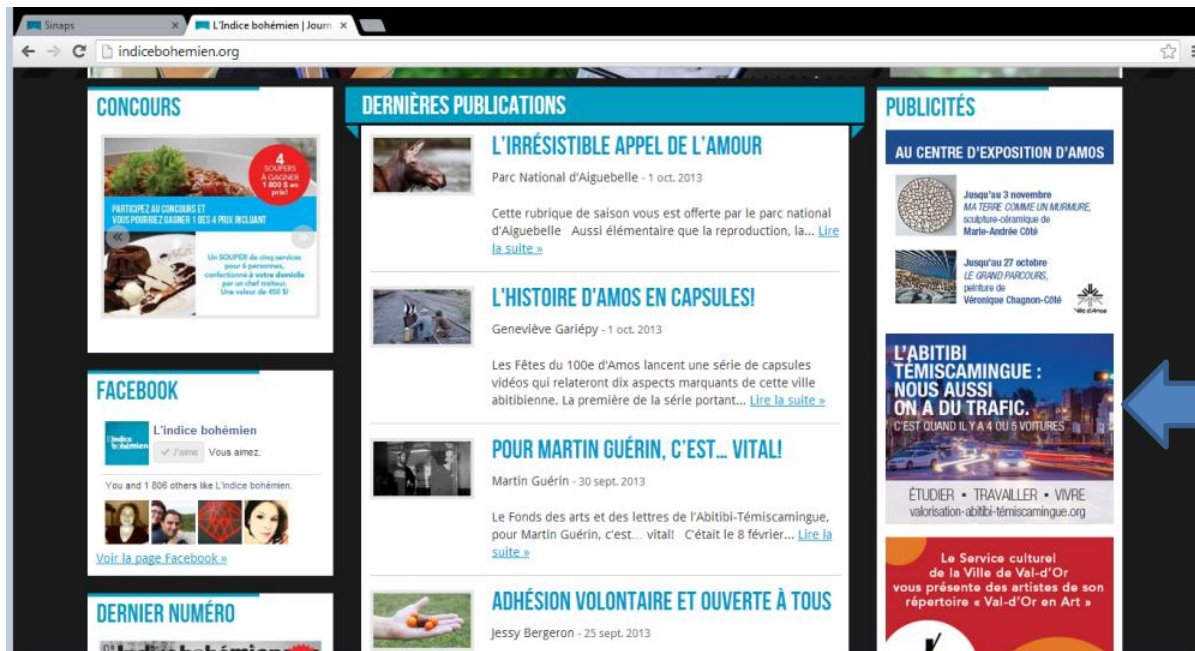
Sinaps
L'Indice bohémien | Journ
indicebohemien.org

CONCOURS

4 SOUPERS À GAGNER 1 800 $ en prix!

PARTICIPEZ AU CONCOURS ET VOUS POURRIEZ GAGNER 1 DES 4 PRIX INCLUANT

Un SOUPER de cinq services pour 6 personnes, confectionné à votre domicile par un chef traiteur. Une valeur de 450 $!

FACEBOOK

L'indice bohémien
J'aime Vous aimez.

You and 1 806 others like L'indice bohémien.

Voir la page Facebook »

DERNIER NUMÉRO

DERNIÈRES PUBLICATIONS

L'IRRÉSISTIBLE APPEL DE L'AMOUR

Parc National d'Aiguebelle - 1 oct. 2013

Cette rubrique de saison vous est offerte par le parc national d'Aiguebelle Aussi élémentaire que la reproduction, la... Lire la suite »

L'HISTOIRE D'AMOS EN CAPSULES!

Geneviève Gariépy - 1 oct. 2013

Les Fêtes du 100e d'Amos lancent une série de capsules vidéos qui relateront dix aspects marquants de cette ville abitibienne. La première de la série portant... Lire la suite »

POUR MARTIN GUÉRIN, C'EST... VITAL!

Martin Guérin - 30 sept. 2013

Le Fonds des arts et des lettres de l'Abitibi-Témiscamingue, pour Martin Guérin, c'est... vital! C'était le 8 février... Lire la suite »

ADHÉSION VOLONTAIRE ET OUVERTE À TOUS

Jessy Bergeron - 25 sept. 2013

PUBLICITÉS

AU CENTRE D'EXPOSITION D'AMOS

Jusqu'au 3 novembre
MA TERRE COMME UN MURMURE,
sculpture-céramique de
Marie-Andrée Côté

Jusqu'au 27 octobre
LE GRAND PARCOURS,
peinture de
Véronique Chagnon-Côté

Ville d'Amos

L'ABITIBI TÉMISCAMINGUE : NOUS AUSSI ON A DU TRAFIC.
C'EST QUAND IL Y A 4 OU 5 VOITURES

ÉTUDIER • TRAVAILLER • VIVRE
valorisation-abitibi-témiscamingue.org

Le Service culturel de la Ville de Val-d'Or vous présente des artistes de son répertoire « Val-d'Or en Art »